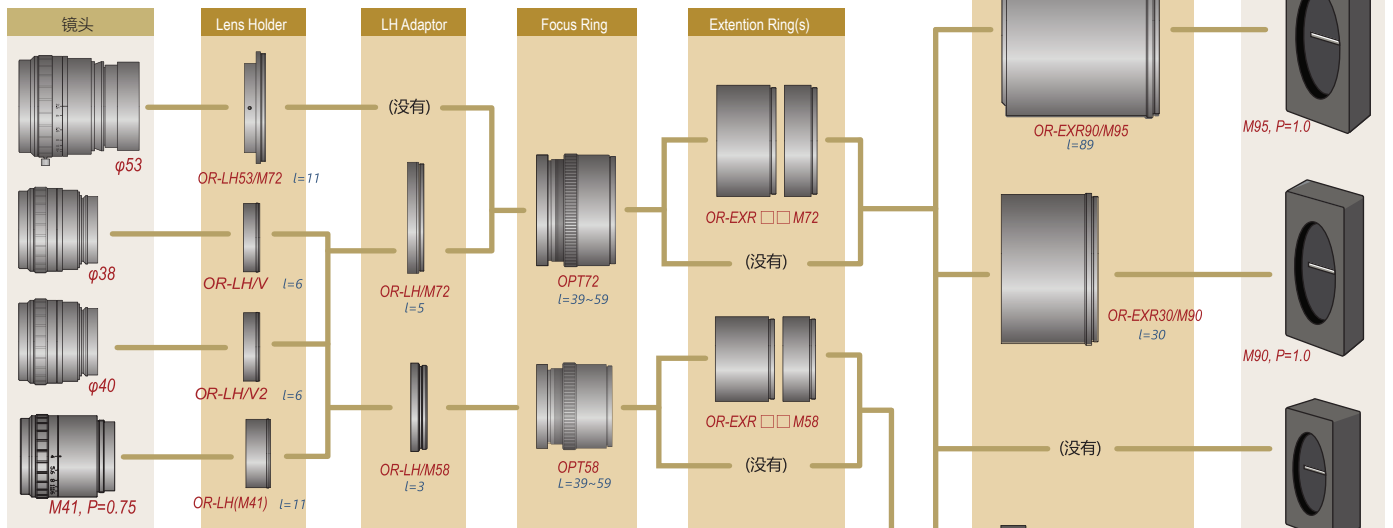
镜头

Lens Holder

LH Adaptor

Focus Ring

Extention Ring(s)

φ53

OR-LH53/M72 l=11

(没有)

φ38

OR-LH/V l=6

OR-LH/M72
l=5

OPT72
l=39~59

OR-EXR □□ M72

(没有)

OR-EXR90/M95
l=89

M95, P=1.0

OR-EXR30/M90
l=30

M90, P=1.0

φ40

OR-LH/V2 l=6

OR-LH/M58
l=3

OPT58
L=39~59

OR-EXR □□ M58

(没有)

(没有)

M41, P=0.75

OR-LH(M41) l=11